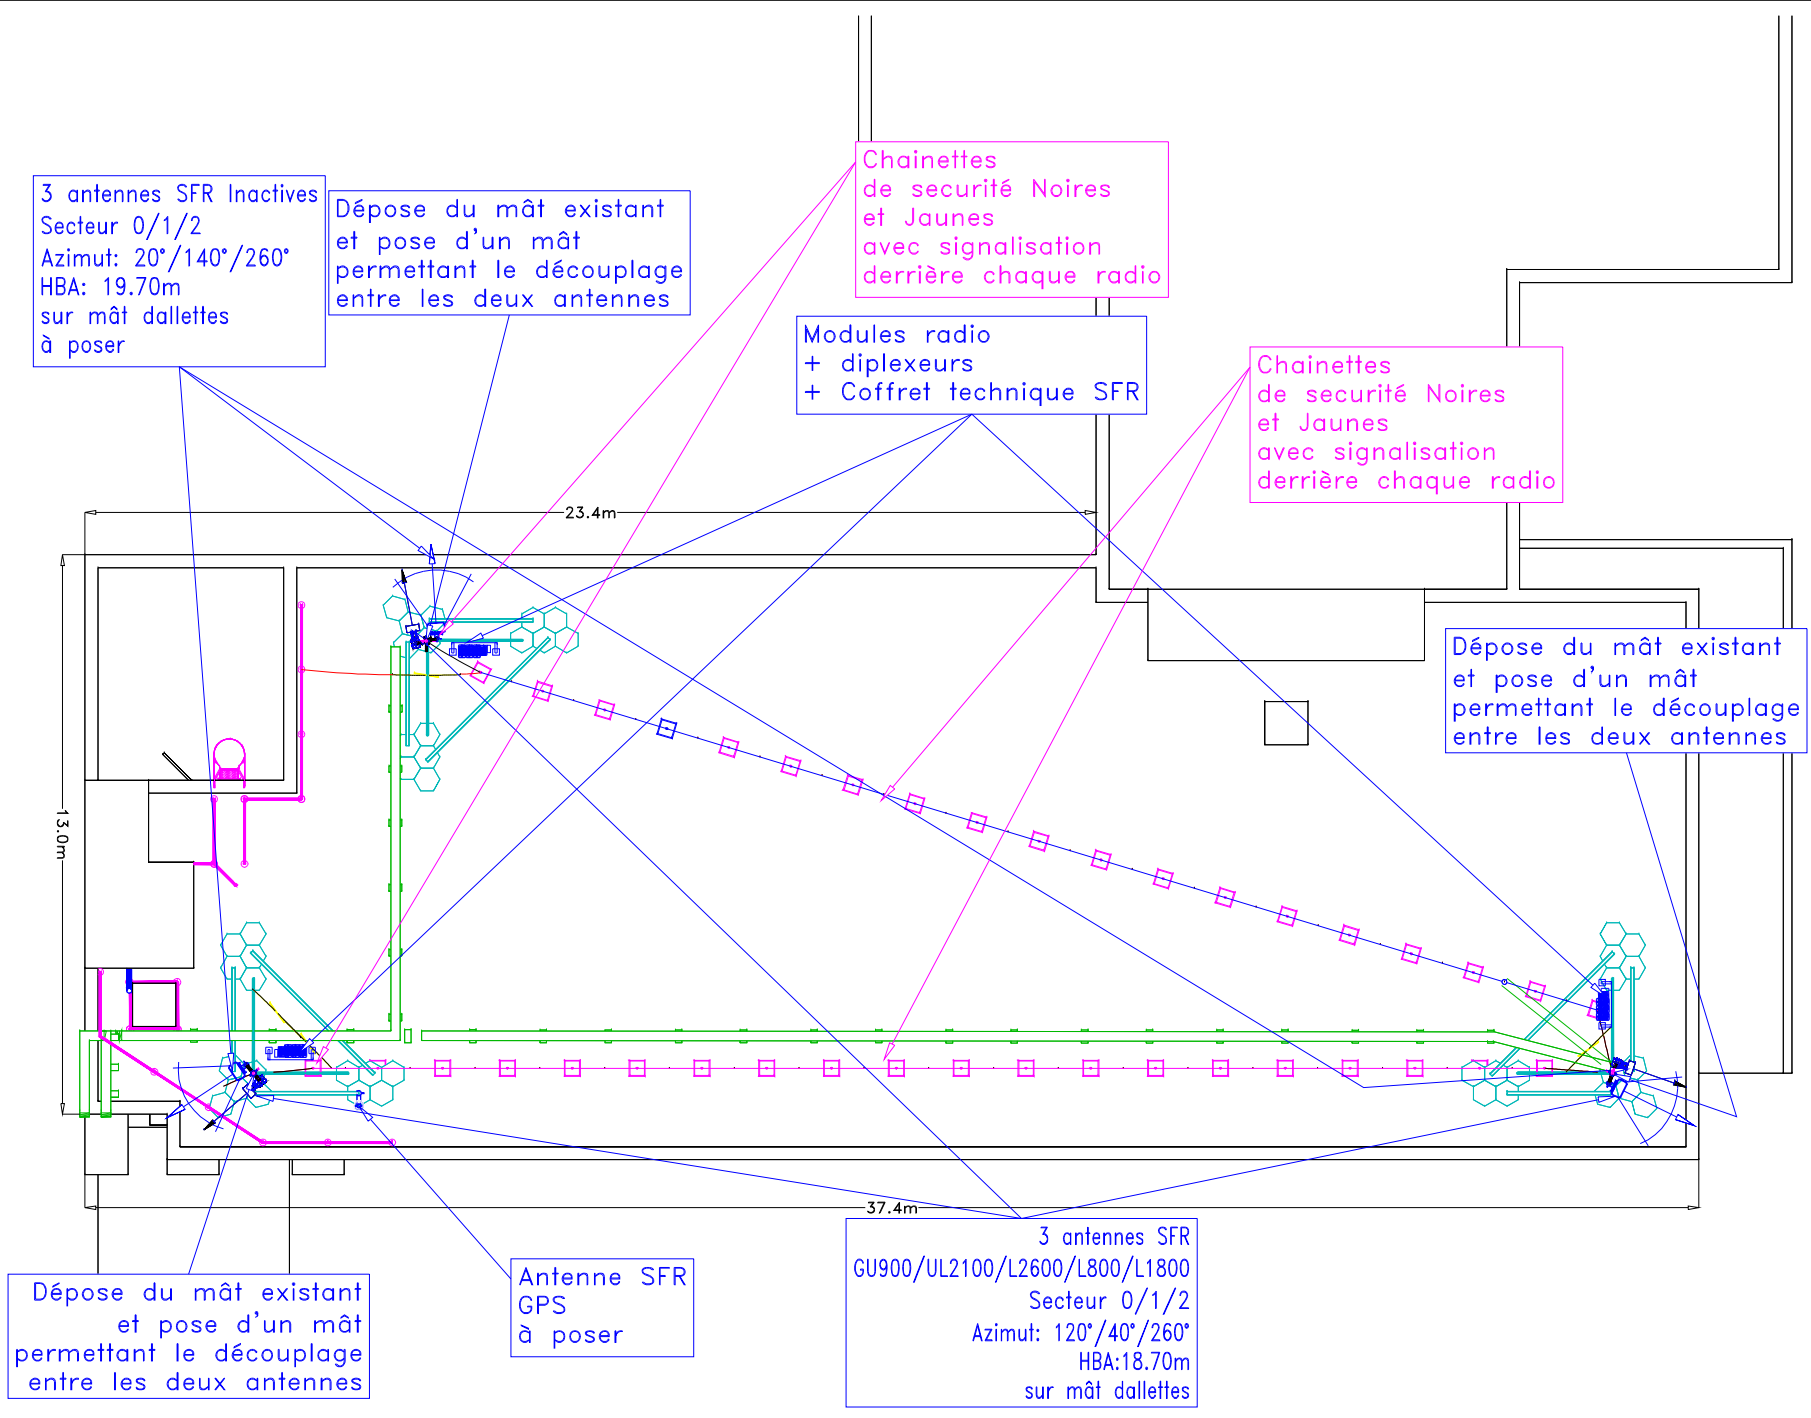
3 antennes SFR Inactives
Secteur 0/1/2
Azimut: 20°/140°/260°
HBA: 19.70m
sur mât dallettes
à poser

Dépose du mât existant
et pose d'un mât
permettant le découplage
entre les deux antennes

Chainettes
de securité Noires
et Jaunes
avec signalisation
derrière chaque radio

Modules radio
+ diplexeurs
+ Coffret technique SFR

Chainettes
de securité Noires
et Jaunes
avec signalisation
derrière chaque radio

23.4m

Dépose du mât existant
et pose d'un mât
permettant le découplage
entre les deux antennes

13.0m

37.4m

Dépose du mât existant
et pose d'un mât
permettant le découplage
entre les deux antennes

Antenne SFR
GPS
à poser

3 antennes SFR
GU900/UL2100/L2600/L800/L1800
Secteur 0/1/2
Azimut: 120°/40°/260°
HBA:18.70m
sur mât dallettes